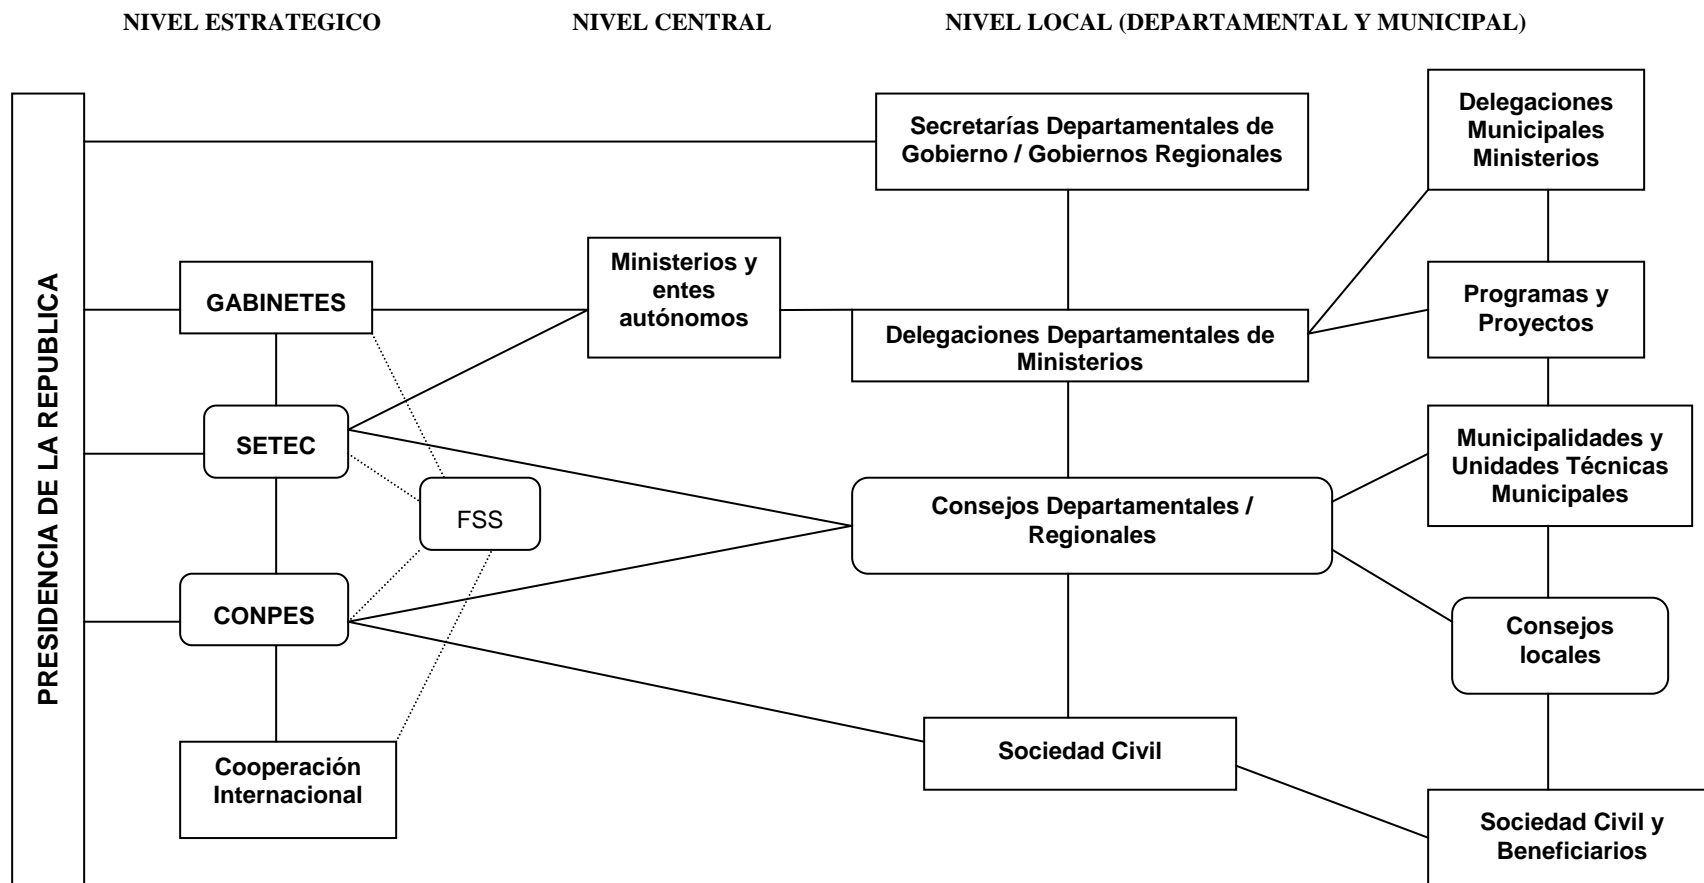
NIVEL ESTRATEGICO

NIVEL CENTRAL

NIVEL LOCAL (DEPARTAMENTAL Y MUNICIPAL)

PRESIDENCIA DE LA REPUBLICA

Secretarías Departamentales de Gobierno / Gobiernos Regionales

Delegaciones Municipales Ministerios

GABINETES

Ministerios y entes autónomos

Programas y Proyectos

Delegaciones Departamentales de Ministerios

SETEC

FSS

Municipalidades y Unidades Técnicas Municipales

Consejos Departamentales / Regionales

CONPES

Consejos locales

Sociedad Civil

Cooperación Internacional

Sociedad Civil y Beneficiarios